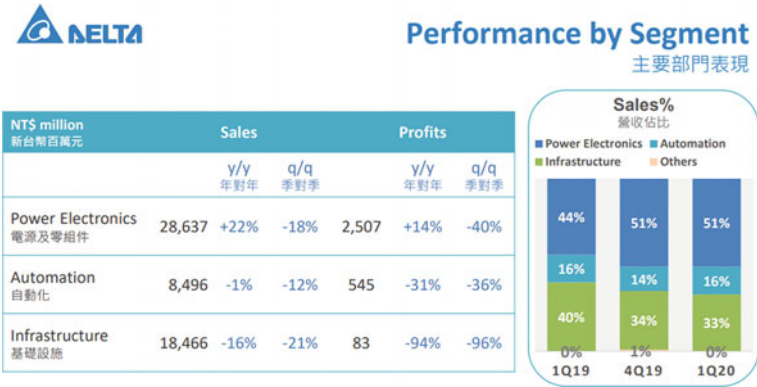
DELTA

Performance by Segment
主要部門表現

| NT$ million 新台幣百萬元 | Sales | y/y 年對年 | q/q 季對季 | Profits | y/y 年對年 | q/q 季對季 |
|---|---|---|---|---|---|---|
| Power Electronics 電源及零組件 | 28,637 | +22% | -18% | 2,507 | +14% | -40% |
| Automation 自動化 | 8,496 | -1% | -12% | 545 | -31% | -36% |
| Infrastructure 基礎設施 | 18,466 | -16% | -21% | 83 | -94% | -96% |

Sales%
營收佔比

Power Electronics
Automation
Infrastructure
Others

| | 1Q19 | 4Q19 | 1Q20 |
|---|---|---|---|
| Power Electronics | 44% | 51% | 51% |
| Automation | 16% | 14% | 16% |
| Infrastructure | 40% | 34% | 33% |
| Others | 0% | 1% | 0% |